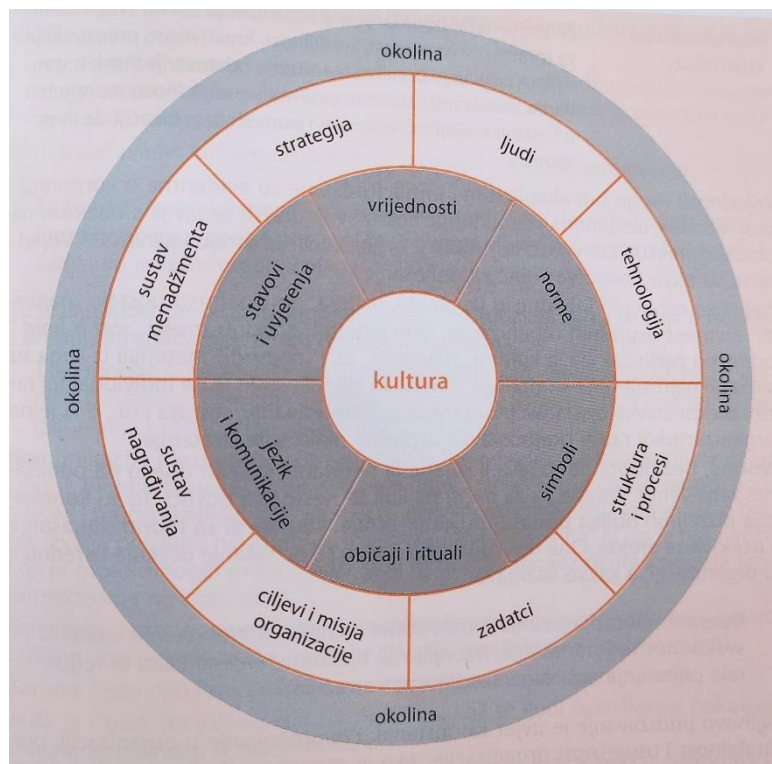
okolina

strategija

ljudi

sustav menadžmenta

vrijednosti

tehnologija

stavovi i uvjerenja

norme

okolina

kultura

okolina

sustav nagrađivanja

jezik i komunikacije

simboli

struktura i procesi

običaji i rituali

ciljevi i misija organizacije

zadatci

okolina